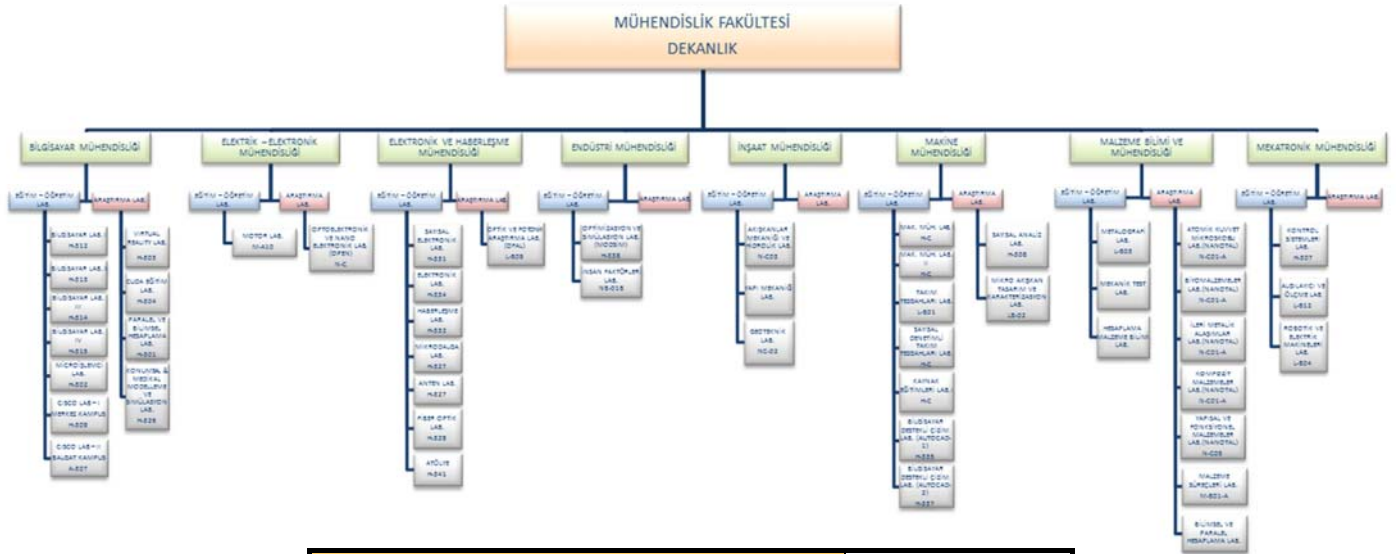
MÜHENDİSLİK FAKÜLTESİ
DEKANLIK

BİLGİSAYAR MÜHENDİSLİĞİ
EĞİTİM – ÖĞRETİM LAB.
ARAŞTIRMA LAB.
BİLGİSAYAR LAB. I H-312
BİLGİSAYAR LAB. II H-313
BİLGİSAYAR LAB. III H-314
BİLGİSAYAR LAB. IV H-315
MICROİŞLEMCİ LAB. H-302
CISCO LAB – I MERKEZ KAMPUS H-326
CISCO LAB – II BALGAT KAMPUS A-327
VIRTUAL REALITY LAB. H-303
CUDA EĞİTİM LAB. H-304
PARALEL VE BİLİMSEL HESAPLAMA LAB. H-301
KONUMSAL & MEDİKAL MODELLEME VE SİMÜLASYON LAB. H-328

ELEKTRİK – ELEKTRONİK MÜHENDİSLİĞİ
EĞİTİM – ÖĞRETİM LAB.
ARAŞTIRMA LAB.
MOTOR LAB. M-410
OPTOELEKTRONİK VE NANO ELEKTRONİK LAB. (OPEN) H-C

ELEKTRONİK VE HABERLEŞME MÜHENDİSLİĞİ
EĞİTİM – ÖĞRETİM LAB.
ARAŞTIRMA LAB.
SAYSAL ELEKTRONİK LAB. H-331
ELEKTRONİK LAB. H-334
HABERLEŞME LAB. H-333
MİKRODALGA LAB. H-327
ANTEN LAB. H-327
FİBER OPTİK LAB. H-325
ATÖLYE H-341
OPTİK VE FOTONİK ARAŞTIRMA LAB. (OPAL) L-503

ENDÜSTRİ MÜHENDİSLİĞİ
EĞİTİM – ÖĞRETİM LAB.
ARAŞTIRMA LAB.
OPTİMİZASYON VE SİMÜLASYON LAB. (MODSİM) H-335
İNSAN FAKTÖRLERİ LAB. NB-015

İNŞAAT MÜHENDİSLİĞİ
EĞİTİM – ÖĞRETİM LAB.
ARAŞTIRMA LAB.
AKIŞKANLAR MEKANİĞİ VE HİDROLİK LAB. N-C05
YAPI MEKANİĞİ LAB.
GEOTEKNİK LAB. NC-02

MAKİNE MÜHENDİSLİĞİ
EĞİTİM – ÖĞRETİM LAB.
ARAŞTIRMA LAB.
MAK. MÜH. LAB. I H-C
MAK. MÜH. LAB. II H-C
TAKIM TEZGAHLARI LAB. L-501
SAYISAL DENETİMLİ TAKIM TEZGAHLARI LAB. H-C
KAYNAK EĞİTİMLERİ LAB. H-C
BİLGİSAYAR DESTEKLİ ÇİZİM LAB. (AUTOCAD-1) H-335
BİLGİSAYAR DESTEKLİ ÇİZİM LAB. (AUTOCAD-2) H-337
SAYISAL ANALİZ LAB. H-335
MİKRO AKIŞKAN TASARIM VE KARAKTERİZASYON LAB. LB-02

MALZEME BİLİMİ VE MÜHENDİSLİĞİ
EĞİTİM – ÖĞRETİM LAB.
ARAŞTIRMA LAB.
METALOGRAFİ LAB. L-503
MEKANİK TEST LAB.
HESAPLAMALI MALZEME BİLİMİ LAB.
ATOMİK KUVVET MİKROSKOBU LAB. (NANOTAL) N-C01-A
BİYOMALZEMELER LAB. (NANOTAL) N-C01-A
İLERİ METALİK ALAŞIMLAR LAB. (NANOTAL) N-C01-A
KOMPOZİT MALZEMELER LAB. (NANOTAL) N-C01-A
YAPISAL VE FONKSİYONEL MALZEMELER LAB. (NANOTAL) N-C05
MALZEME SÜREÇLERİ LAB. N-B01-A
BİLİMSEL VE PARALEL HESAPLAMA LAB.

MEKATRONİK MÜHENDİSLİĞİ
EĞİTİM – ÖĞRETİM LAB.
ARAŞTIRMA LAB.
KONTROL SİSTEMLERİ LAB. H-307
ALGILAYICI VE ÖLÇME LAB. L-512
ROBOTİK VE ELEKTRİK MAKİNELERİ LAB. L-504